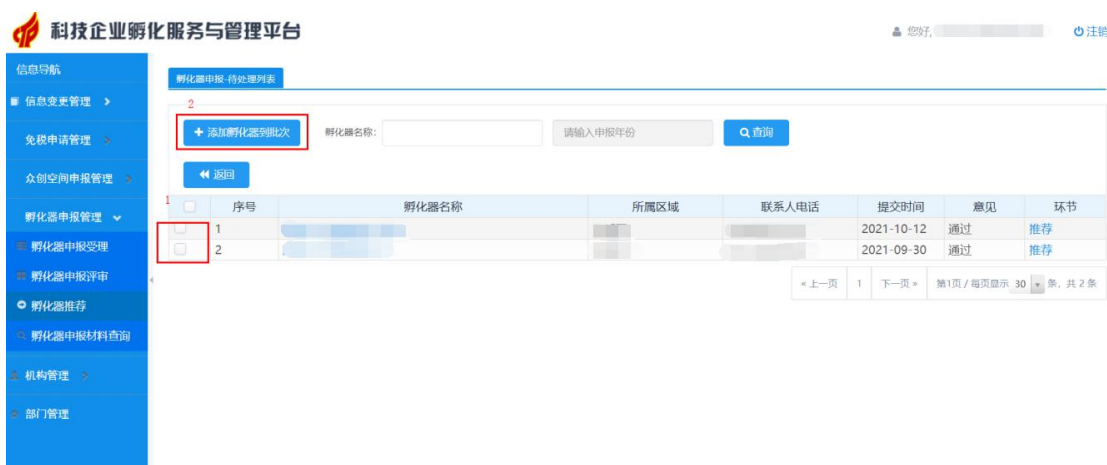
科技企业孵化服务与管理平台

您好,

注销

信息导航

信息变更管理 >

免税申请管理 >

众创空间申报管理 >

孵化器申报管理

孵化器申报受理

孵化器申报评审

孵化器推荐

孵化器申报材料查询

机构管理 >

部门管理

孵化器申报-待处理列表

2

+ 添加孵化器到批次

孵化器名称:

请输入申报年份

查询

返回

1

| | 序号 | 孵化器名称 | 所属区域 | 联系人电话 | 提交时间 | 意见 | 环节 |
|---|---|---|---|---|---|---|---|
| | 1 | | | | 2021-10-12 | 通过 | 推荐 |
| | 2 | | | | 2021-09-30 | 通过 | 推荐 |

« 上一页 1 下一页 » 第1页 / 每页显示 30 条, 共 2 条